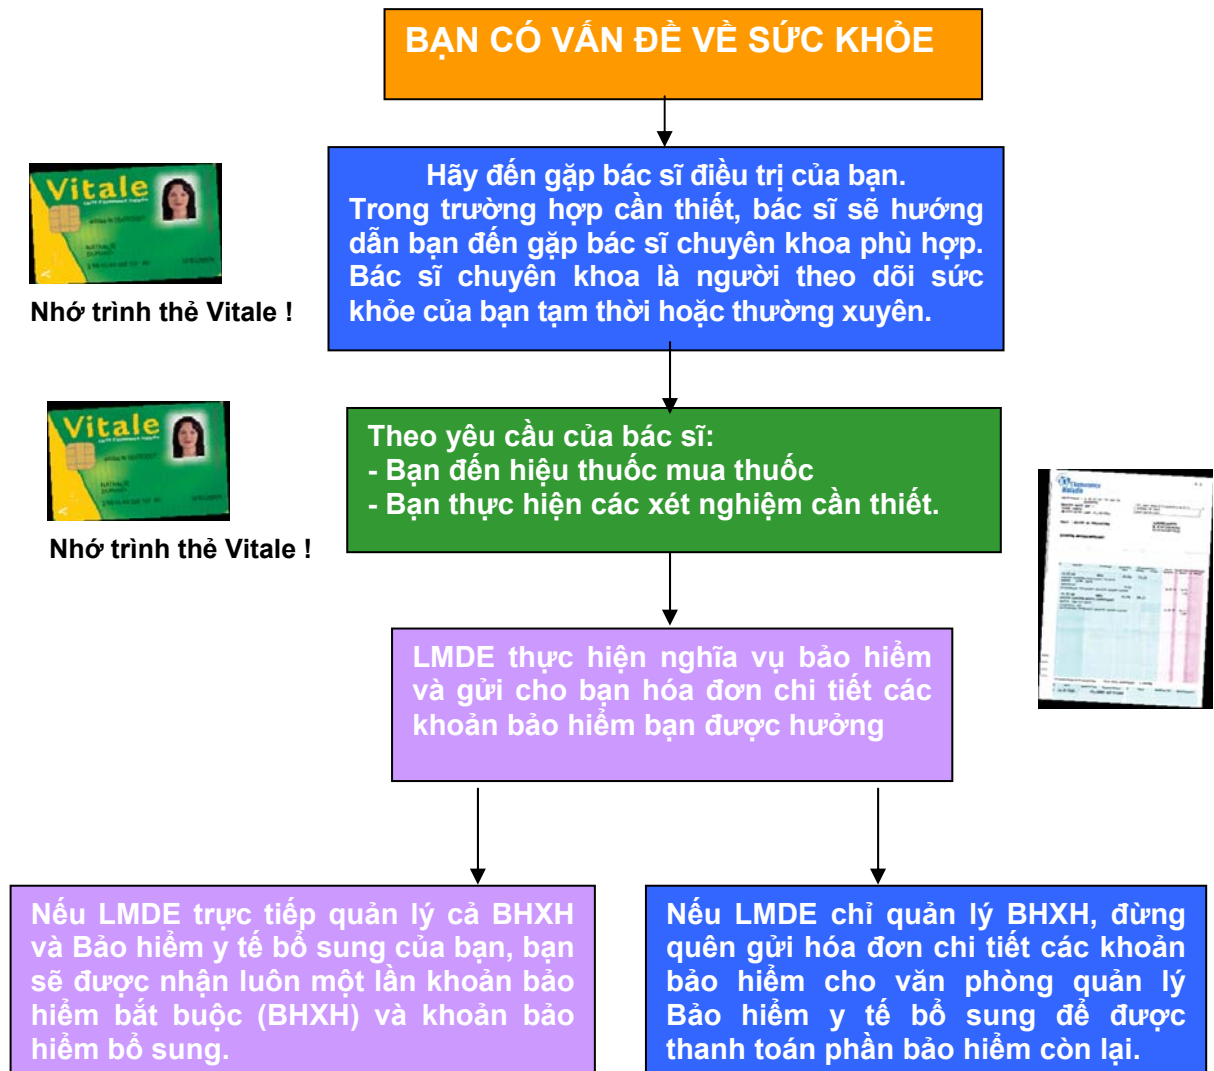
BẠN CÓ VẤN ĐỀ VỀ SỨC KHỎE

Vitale

Nhớ trình thẻ Vitale !

Hãy đến gặp bác sĩ điều trị của bạn. Trong trường hợp cần thiết, bác sĩ sẽ hướng dẫn bạn đến gặp bác sĩ chuyên khoa phù hợp. Bác sĩ chuyên khoa là người theo dõi sức khỏe của bạn tạm thời hoặc thường xuyên.

Vitale

Nhớ trình thẻ Vitale !

Theo yêu cầu của bác sĩ:
- Bạn đến hiệu thuốc mua thuốc
- Bạn thực hiện các xét nghiệm cần thiết.

LMDE thực hiện nghĩa vụ bảo hiểm và gửi cho bạn hóa đơn chi tiết các khoản bảo hiểm bạn được hưởng

Nếu LMDE trực tiếp quản lý cả BHXH và Bảo hiểm y tế bổ sung của bạn, bạn sẽ được nhận luôn một lần khoản bảo hiểm bắt buộc (BHXH) và khoản bảo hiểm bổ sung.

Nếu LMDE chỉ quản lý BHXH, đừng quên gửi hóa đơn chi tiết các khoản bảo hiểm cho văn phòng quản lý Bảo hiểm y tế bổ sung để được thanh toán phần bảo hiểm còn lại.